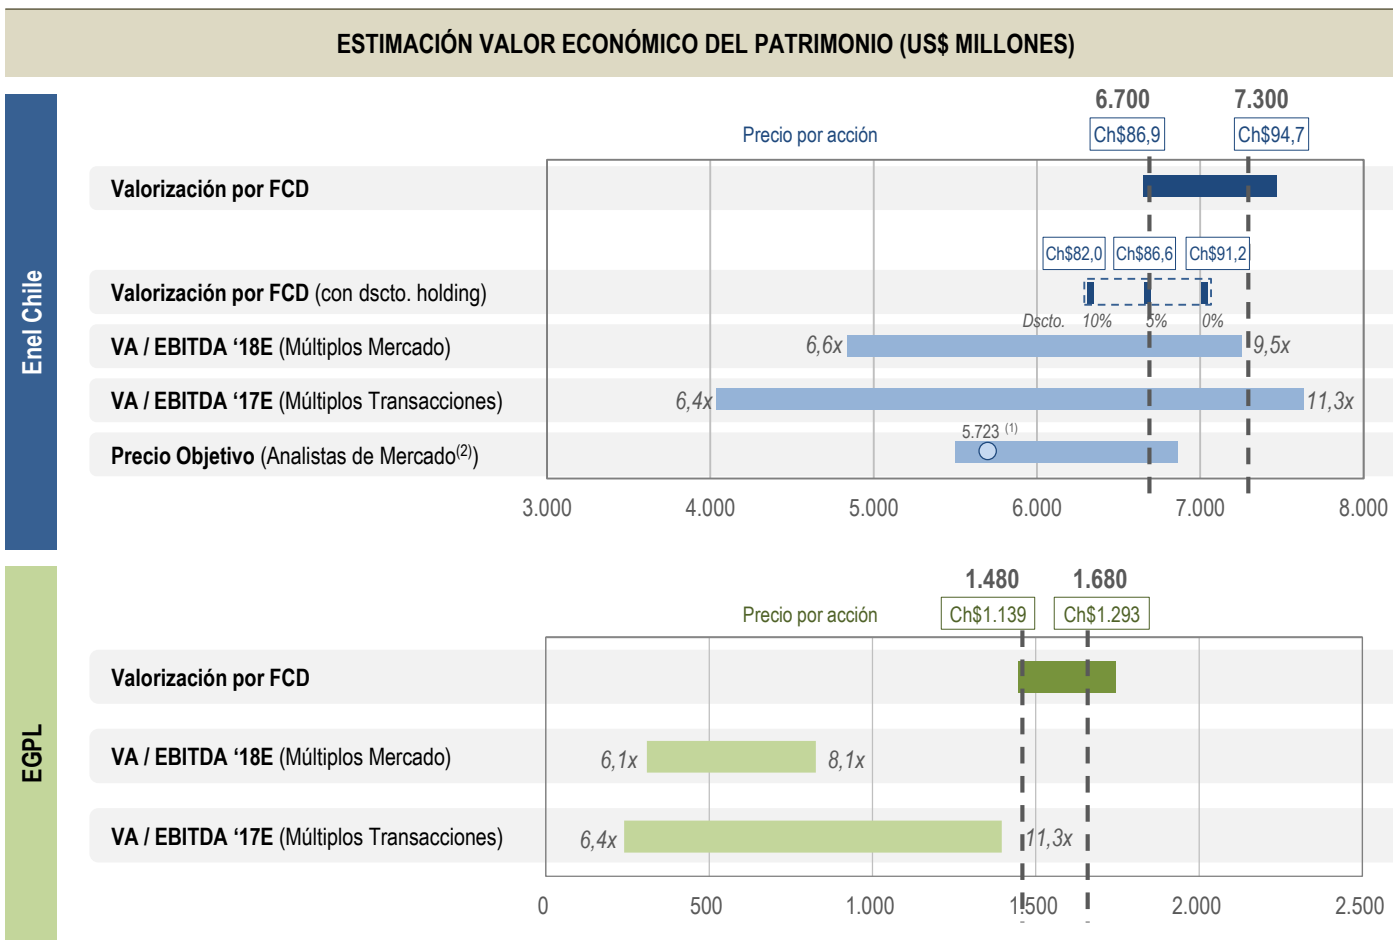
ESTIMACIÓN VALOR ECONÓMICO DEL PATRIMONIO (US$ MILLONES)

Enel Chile

Precio por acción

6.700
Ch$86,9

7.300
Ch$94,7

**Valorización por FCD**

Ch$82,0 Ch$86,6 Ch$91,2

**Valorización por FCD** (con dscto. holding)

Dscto. 10% 5% 0%

**VA / EBITDA '18E** (Múltiplos Mercado)

6,6x 9,5x

**VA / EBITDA '17E** (Múltiplos Transacciones)

6,4x 11,3x

**Precio Objetivo** (Analistas de Mercado$^{(2)}$)

5.723 $^{(1)}$

3.000 4.000 5.000 6.000 7.000 8.000

EGPL

Precio por acción

1.480
Ch$1.139

1.680
Ch$1.293

**Valorización por FCD**

**VA / EBITDA '18E** (Múltiplos Mercado)

6,1x 8,1x

**VA / EBITDA '17E** (Múltiplos Transacciones)

6,4x 11,3x

0 500 1.000 1.500 2.000 2.500